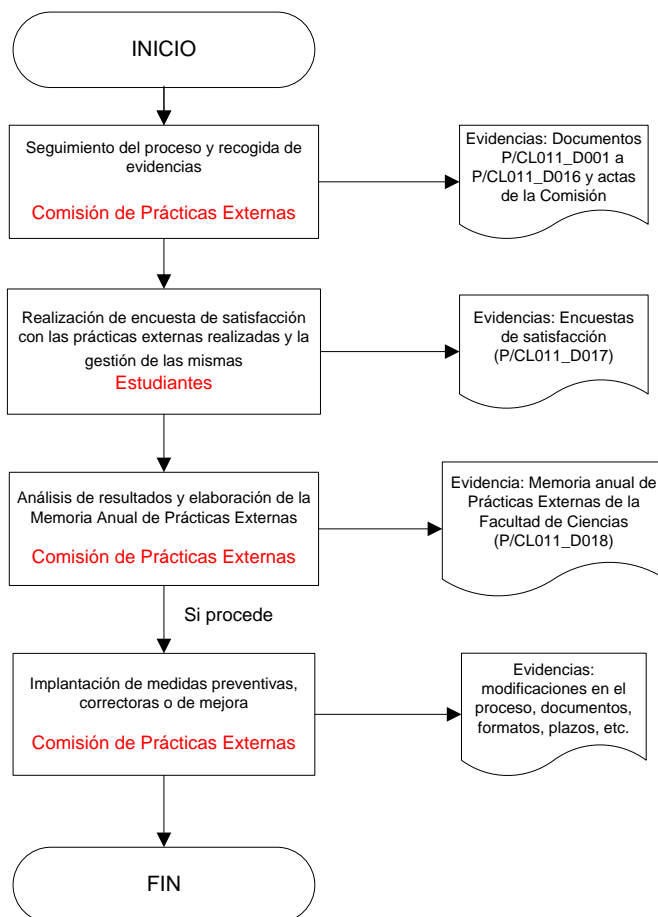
INICIO

Seguimiento del proceso y recogida de evidencias

Comisión de Prácticas Externas

Evidencias: Documentos P/CL011_D001 a P/CL011_D016 y actas de la Comisión

Realización de encuesta de satisfacción con las prácticas externas realizadas y la gestión de las mismas

Estudiantes

Evidencias: Encuestas de satisfacción (P/CL011_D017)

Análisis de resultados y elaboración de la Memoria Anual de Prácticas Externas

Comisión de Prácticas Externas

Evidencia: Memoria anual de Prácticas Externas de la Facultad de Ciencias (P/CL011_D018)

Si procede

Implantación de medidas preventivas, correctoras o de mejora

Comisión de Prácticas Externas

Evidencias: modificaciones en el proceso, documentos, formatos, plazos, etc.

FIN